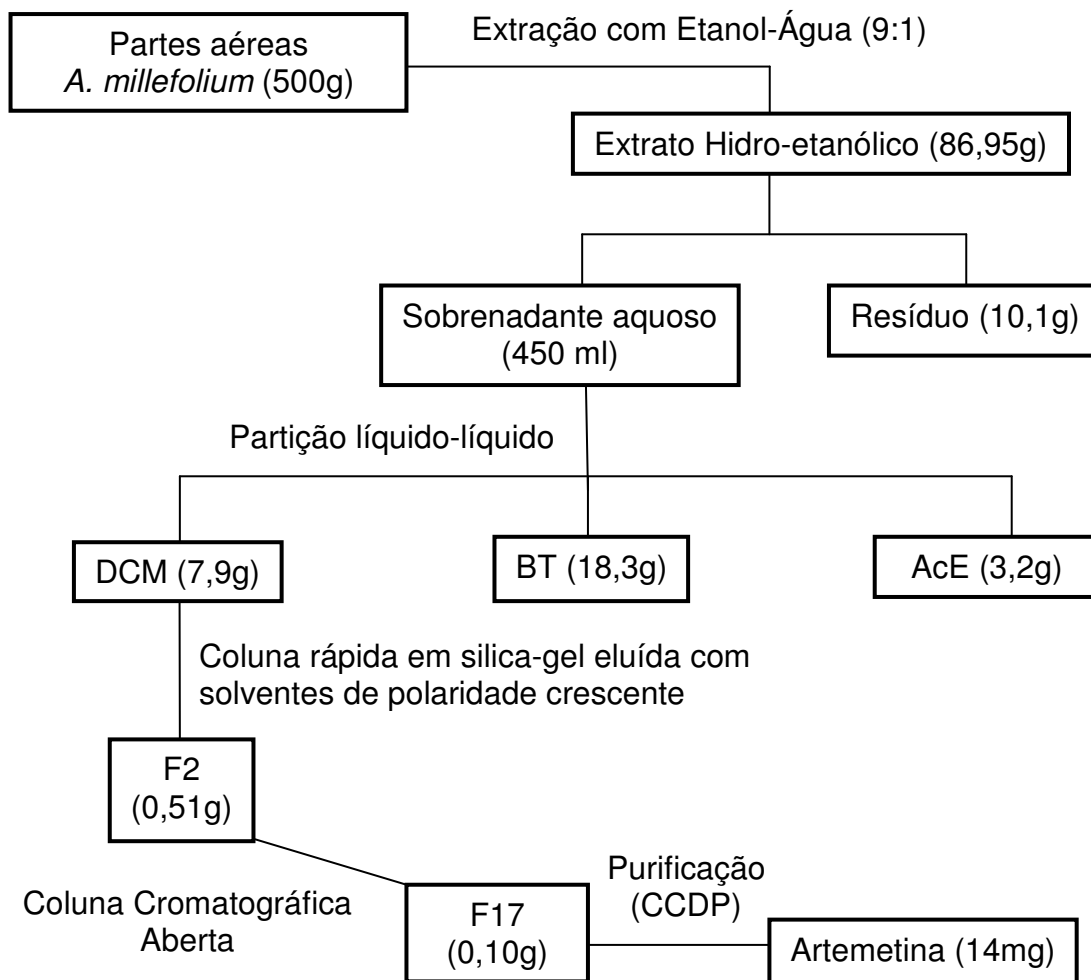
Partes aéreas
*A. millefolium* (500g)

Extração com Etanol-Água (9:1)

Extrato Hidro-etanólico (86,95g)

Sobrenadante aquoso (450 ml)

Resíduo (10,1g)

Partição líquido-líquido

DCM (7,9g)

BT (18,3g)

AcE (3,2g)

Coluna rápida em silica-gel eluída com solventes de polaridade crescente

F2 (0,51g)

Coluna Cromatográfica Aberta

F17 (0,10g)

Purificação (CCDP)

Artemetina (14mg)